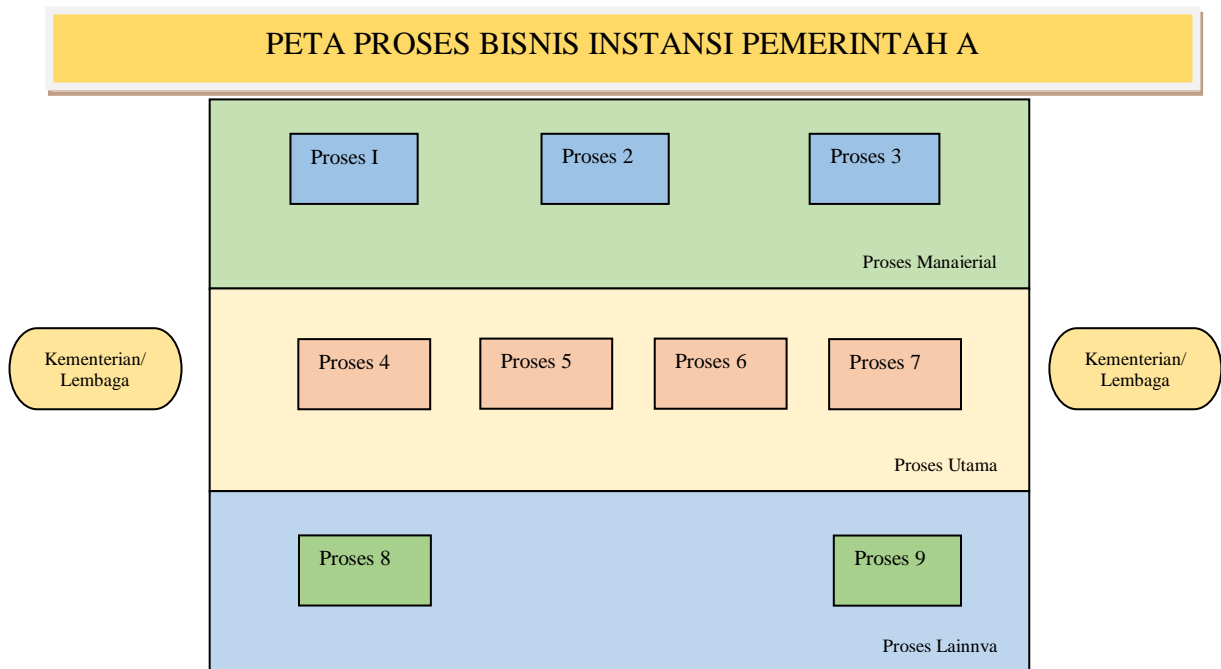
PETA PROSES BISNIS INSTANSI PEMERINTAH A

Proses I

Proses 2

Proses 3

Proses Manajerial

Kementerian/ Lembaga

Proses 4

Proses 5

Proses 6

Proses 7

Kementerian/ Lembaga

Proses Utama

Proses 8

Proses 9

Proses Lainnya